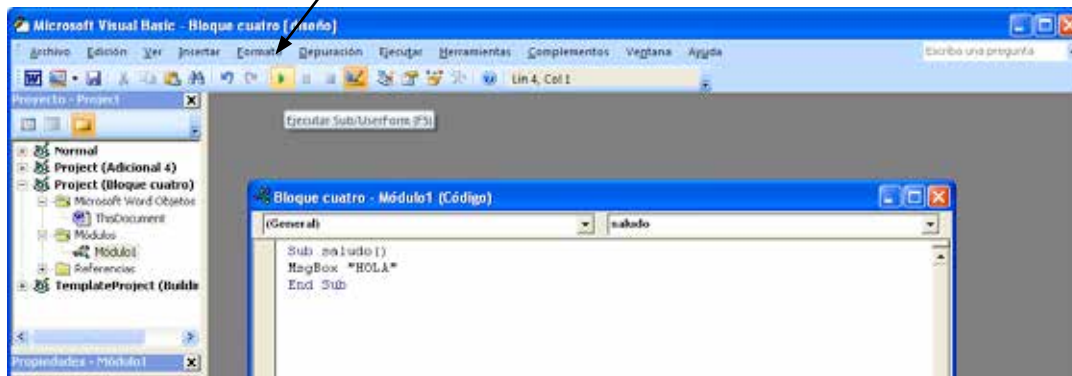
Microsoft Visual Basic - Bloque cuatro [diseño]

Archivo Edición Ver Insertar Formato Depuración Ejecutar Herramientas Complementos Ventana Ayuda

Escriba una pregunta

Lín 4, Col 1

Proyecto - Project

Ejecutar Sub/UserForm (F5)

Normal
Project (Adicional 4)
Project (Bloque cuatro)
Microsoft Word Objetos
ThisDocument
Módulos
Módulo1
Referencias
TemplateProject (Builde

Propiedades - Módulo1

Bloque cuatro - Módulo1 (Código)

(General)

saludo

Sub saludo()
MsgBox "HOLA"
End Sub